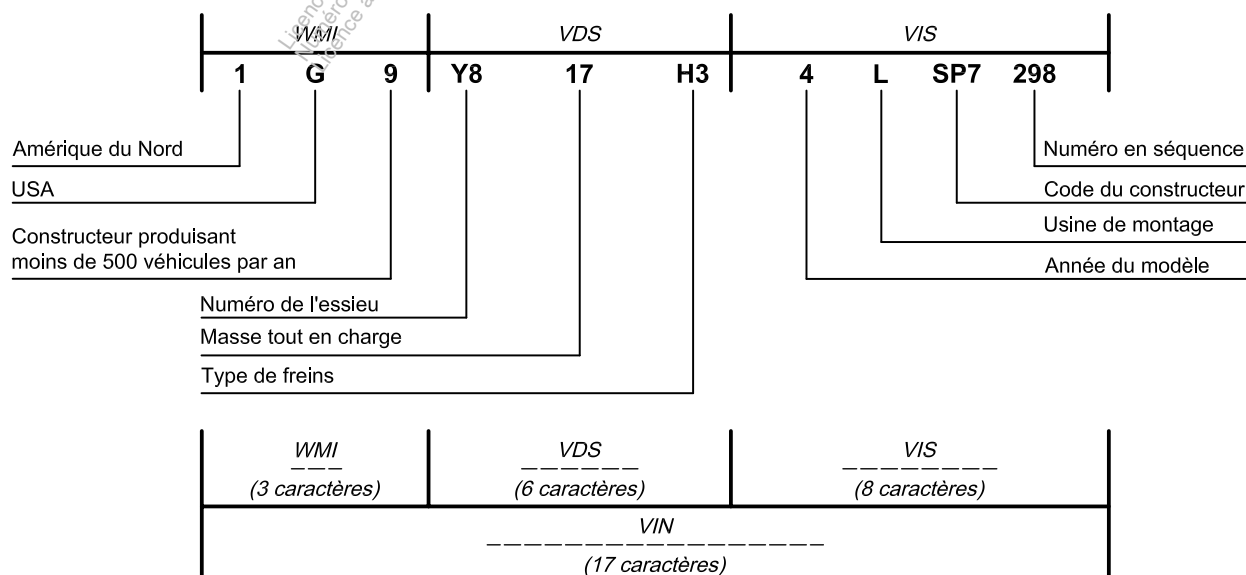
WMI VDS VIS

1 G 9 Y8 17 H3 4 L SP7 298

Amérique du Nord

USA

Constructeur produisant moins de 500 véhicules par an

Numéro de l'essieu

Masse tout en charge

Type de freins

Numéro en séquence

Code du constructeur

Usine de montage

Année du modèle

| WMI<br>– – –<br>(3 caractères) | VDS<br>– – – – – –<br>(6 caractères) | VIS<br>– – – – – – – –<br>(8 caractères) |
|---|---|---|

VIN
– – – – – – – – – – – – – – – – –
(17 caractères)